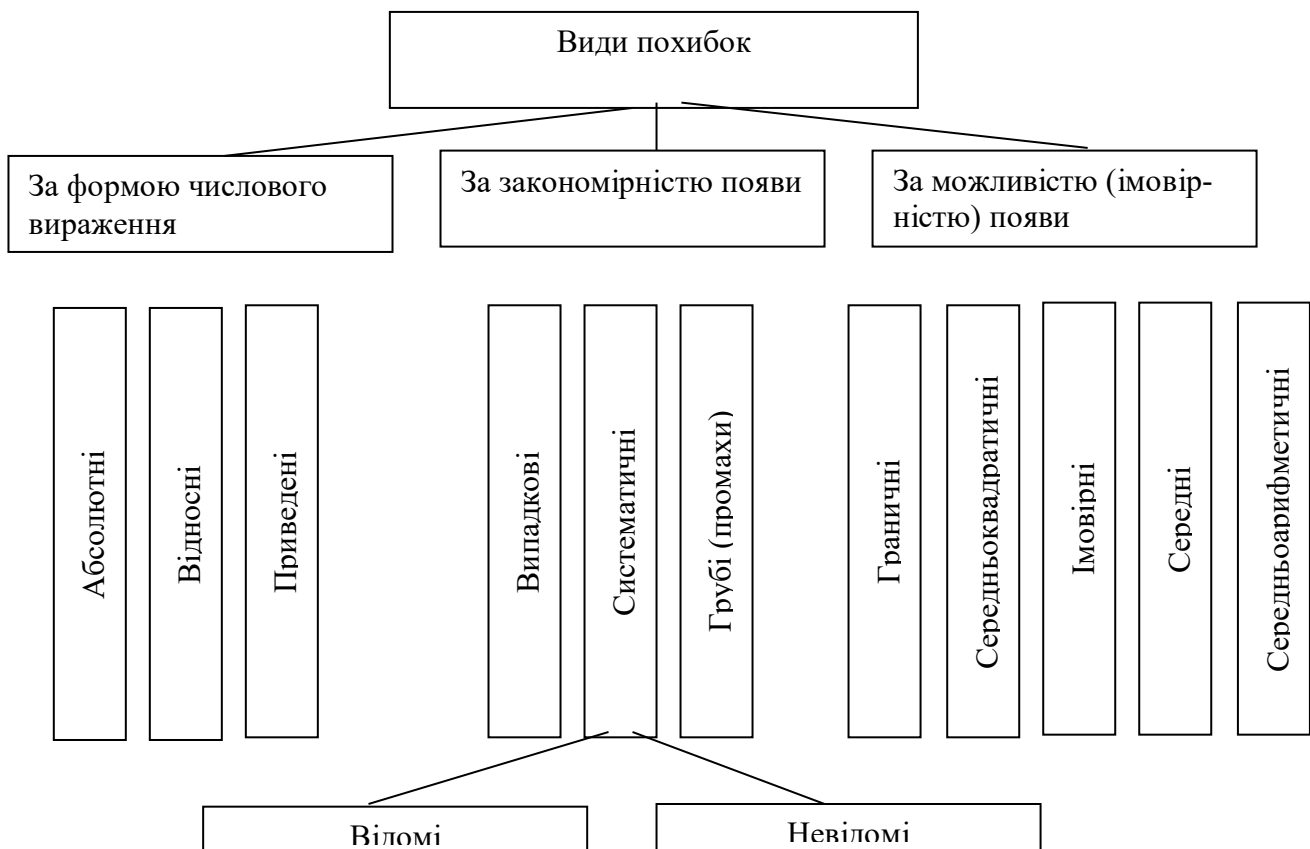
Види похибок

За формою числового вираження

За закономірністю появи

За можливістю (імовірністю) появи

Абсолютні

Відносні

Приведені

Випадкові

Систематичні

Грубі (промахи)

Граничні

Середньоквадратичні

Імовірні

Середні

Середньоарифметичні

Відомі

Невідомі